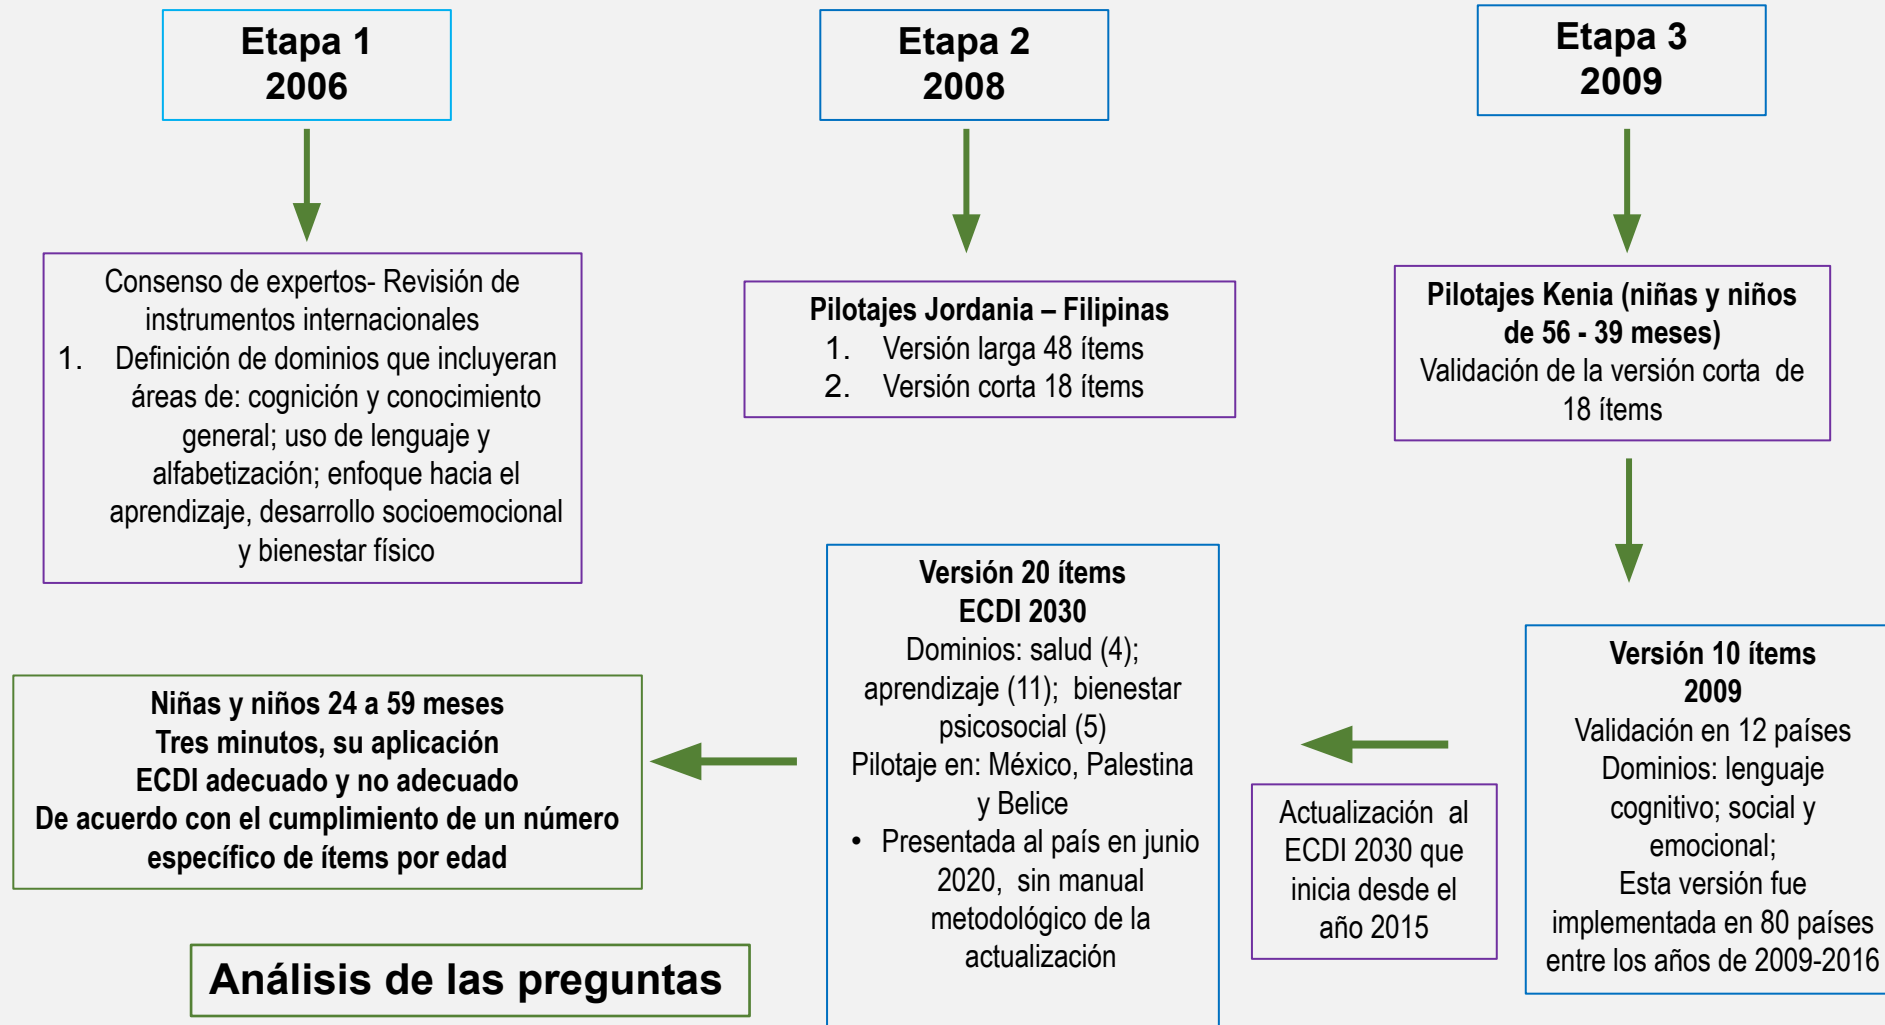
Etapa 1
2006

Etapa 2
2008

Etapa 3
2009

Consenso de expertos- Revisión de instrumentos internacionales
1. Definición de dominios que incluyeran áreas de: cognición y conocimiento general; uso de lenguaje y alfabetización; enfoque hacia el aprendizaje, desarrollo socioemocional y bienestar físico

Pilotajes Jordania – Filipinas
1. Versión larga 48 ítems
2. Versión corta 18 ítems

Pilotajes Kenia (niñas y niños de 56 - 39 meses)
Validación de la versión corta de 18 ítems

Versión 10 ítems
2009
Validación en 12 países
Dominios: lenguaje cognitivo; social y emocional;
Esta versión fue implementada en 80 países entre los años de 2009-2016

Actualización al ECDI 2030 que inicia desde el año 2015

Versión 20 ítems
ECDI 2030
Dominios: salud (4); aprendizaje (11); bienestar psicosocial (5)
Pilotaje en: México, Palestina y Belice
• Presentada al país en junio 2020, sin manual metodológico de la actualización

Niñas y niños 24 a 59 meses
Tres minutos, su aplicación
ECDI adecuado y no adecuado
De acuerdo con el cumplimiento de un número específico de ítems por edad

Análisis de las preguntas